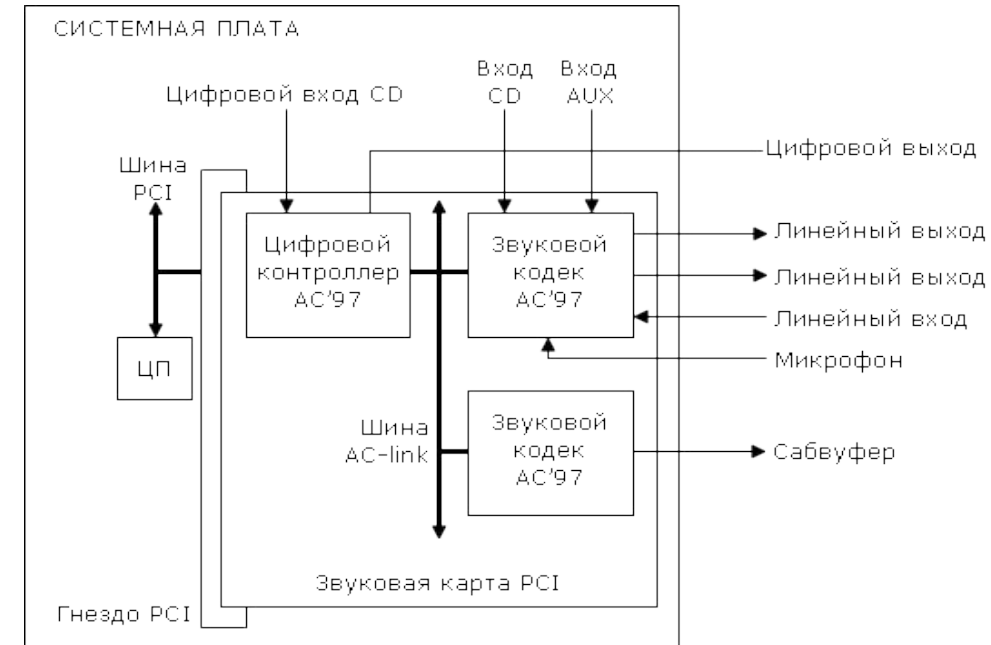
СИСТЕМНАЯ ПЛАТА

Цифровой вход CD

Вход CD

Вход AUX

Цифровой выход

Шина PCI

Цифровой контроллер AC'97

Звуковой кодек AC'97

Линейный выход

Линейный выход

Линейный вход

Микрофон

ЦП

Шина AC-link

Звуковой кодек AC'97

Сабвуфер

Звуковая карта PCI

Гнездо PCI